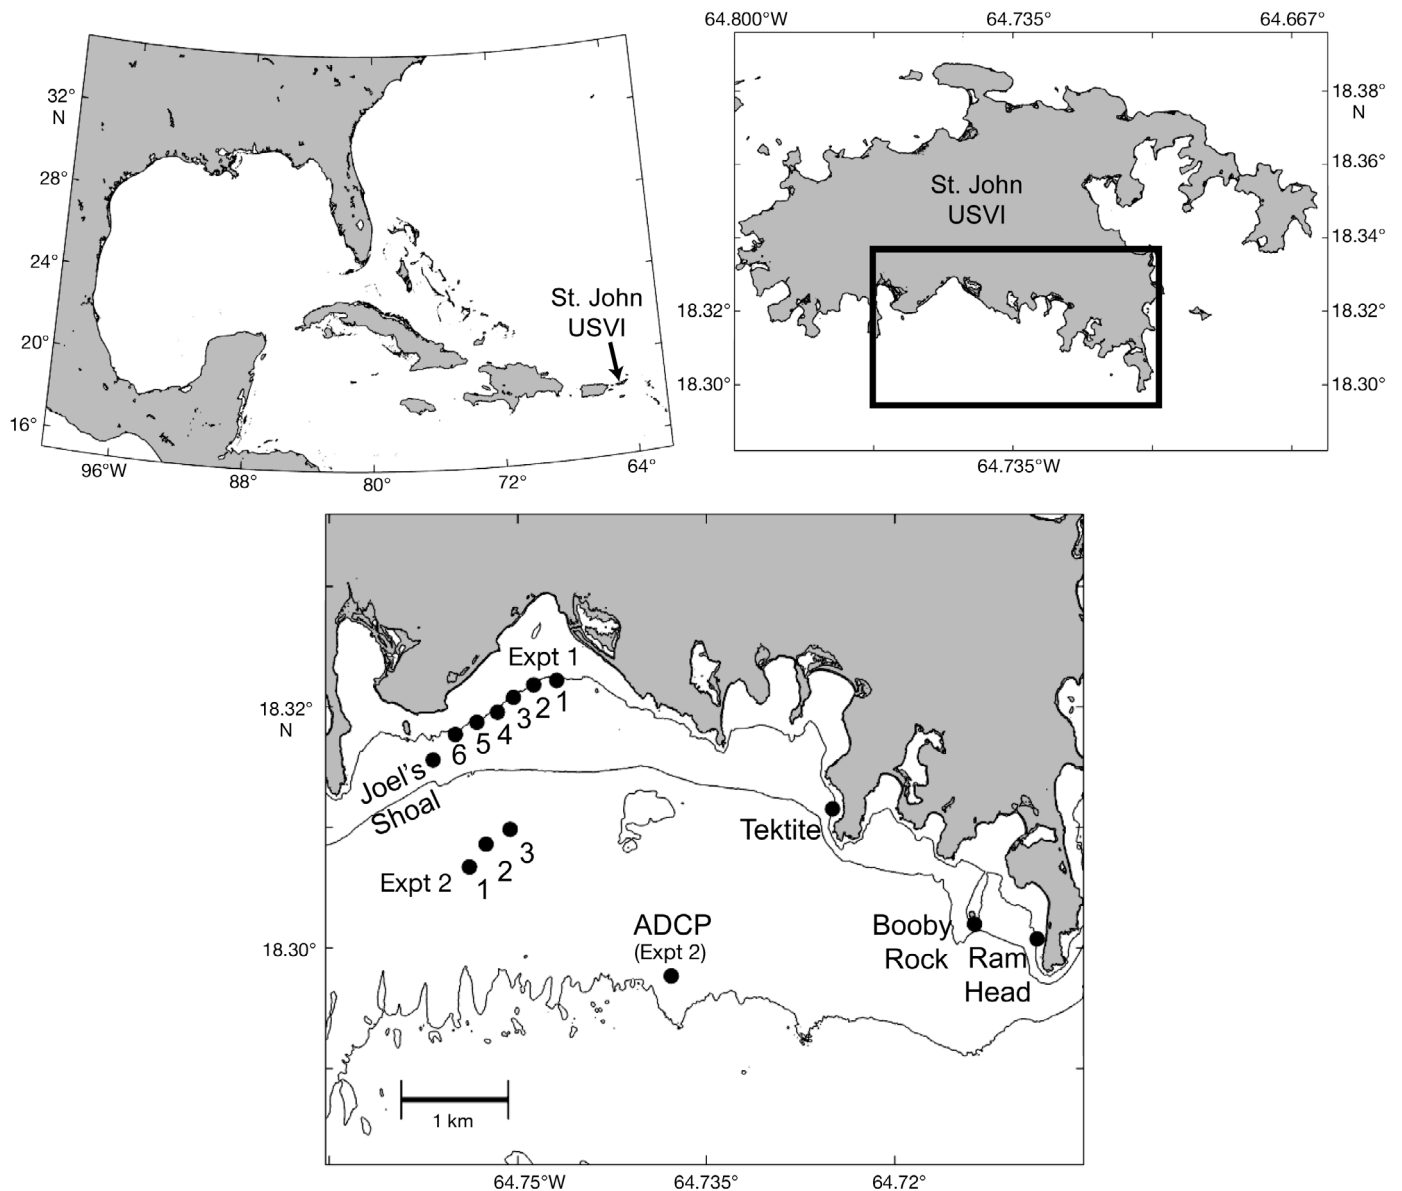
32° N
28°
24°
20°
16°
St. John USVI
96°W
88°
80°
72°
64°

64.800°W
64.735°
64.667°
18.38° N
18.36°
18.34°
18.32°
18.30°
18.32°
18.30°
St. John USVI
64.735°W

18.32° N
18.30°
Expt 1
1
2
3
4
5
6
Joel's Shoal
Expt 2
1
2
3
Tektite
ADCP
(Expt 2)
Booby Rock
Ram Head
1 km
64.75°W
64.735°
64.72°